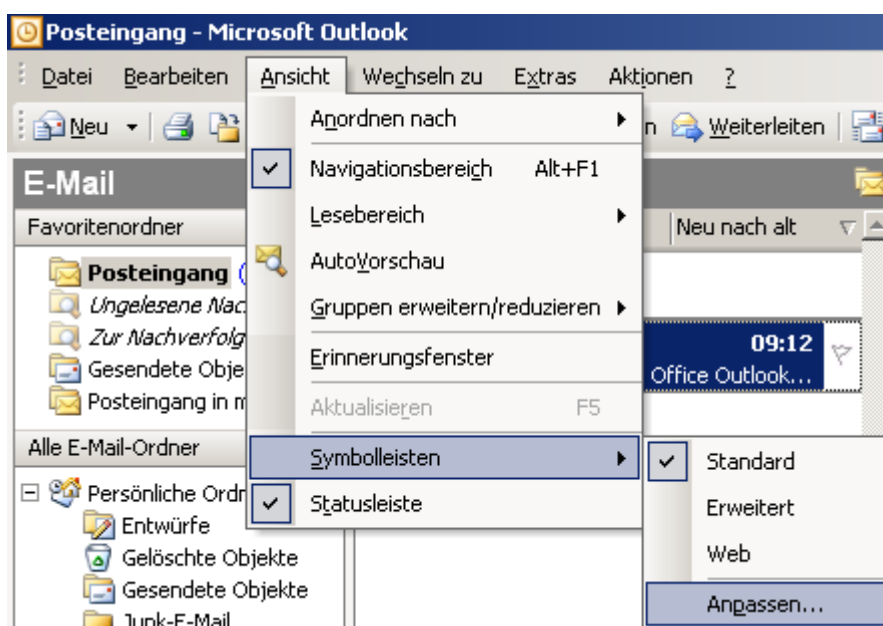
Posteingang - Microsoft Outlook

Datei Bearbeiten Ansicht Wechseln zu Extras Aktionen ?

Neu

n Weiterleiten

E-Mail

Favoritenordner

Posteingang
Ungelesene Nac
Zur Nachverfolg
Gesendete Obje
Posteingang in m

Alle E-Mail-Ordner

Persönliche Ordn
Entwürfe
Gelöschte Objekte
Gesendete Objekte
Junk-E-Mail

Neu nach alt

09:12
Office Outlook...

Anordnen nach
Navigationsbereich Alt+F1
Lesebereich
AutoVorschau
Gruppen erweitern/reduzieren
Erinnerungsfenster
Aktualisieren F5
Symbolleisten
Statusleiste

Standard
Erweitert
Web
Anpassen...